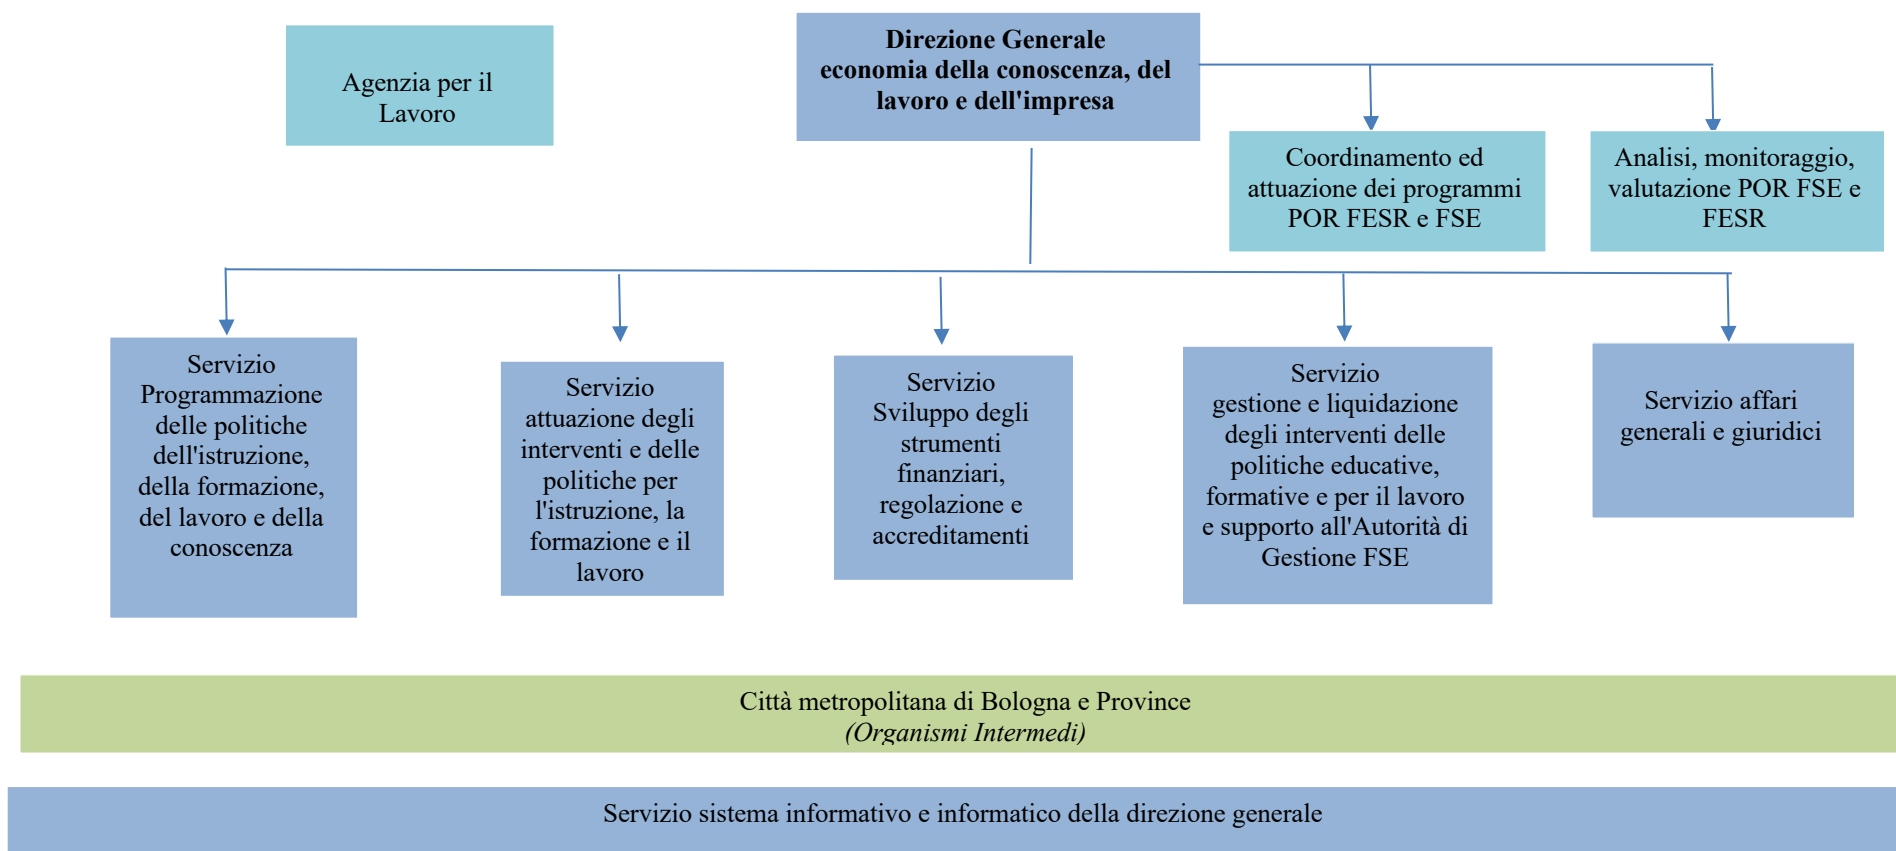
Agenzia per il Lavoro

**Direzione Generale economia della conoscenza, del lavoro e dell'impresa**

Coordinamento ed attuazione dei programmi POR FESR e FSE

Analisi, monitoraggio, valutazione POR FSE e FESR

Servizio Programmazione delle politiche dell'istruzione, della formazione, del lavoro e della conoscenza

Servizio attuazione degli interventi e delle politiche per l'istruzione, la formazione e il lavoro

Servizio Sviluppo degli strumenti finanziari, regolazione e accreditamenti

Servizio gestione e liquidazione degli interventi delle politiche educative, formative e per il lavoro e supporto all'Autorità di Gestione FSE

Servizio affari generali e giuridici

Città metropolitana di Bologna e Province
*(Organismi Intermedi)*

Servizio sistema informativo e informatico della direzione generale